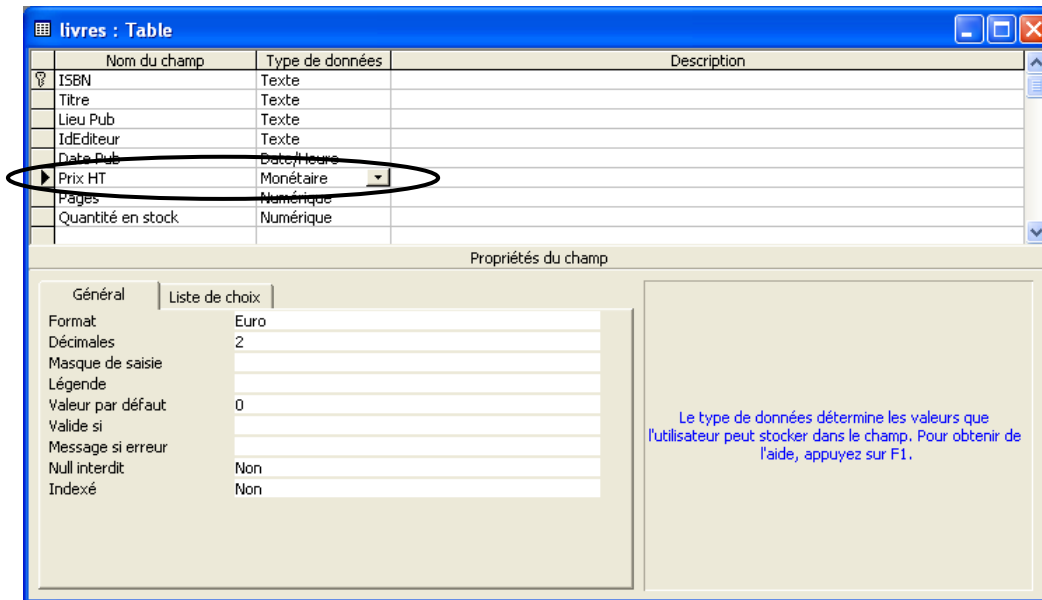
livres : Table

| Nom du champ | Type de données | Description |
|---|---|---|
| ISBN | Texte | |
| Titre | Texte | |
| Lieu Pub | Texte | |
| IdEditeur | Texte | |
| Date Pub | Date/Heure | |
| Prix HT | Monétaire | |
| Pages | Numérique | |
| Quantité en stock | Numérique | |

Propriétés du champ

Général | Liste de choix

| | |
|---|---|
| Format | Euro |
| Décimales | 2 |
| Masque de saisie | |
| Légende | |
| Valeur par défaut | 0 |
| Valide si | |
| Message si erreur | |
| Null interdit | Non |
| Indexé | Non |

Le type de données détermine les valeurs que l'utilisateur peut stocker dans le champ. Pour obtenir de l'aide, appuyez sur F1.